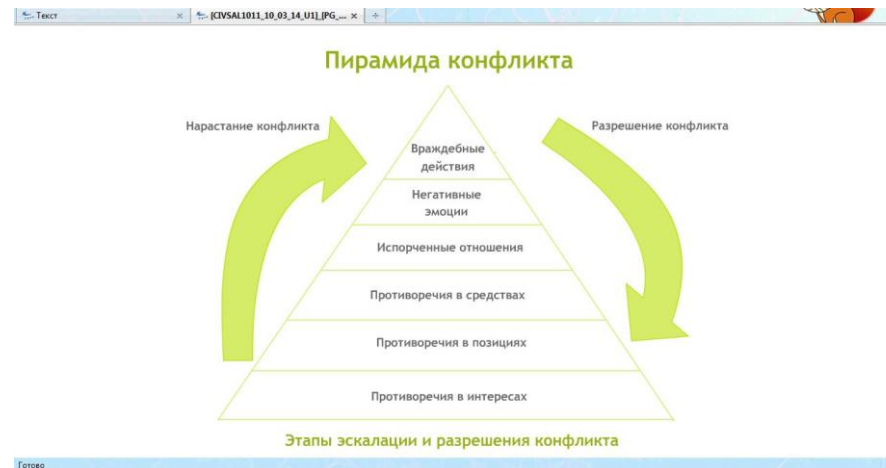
Текст × [CIVSAL1011_10_03_14_U1]_[PG_... × +

Пирамида конфликта

Нарастание конфликта

Разрешение конфликта

Враждебные действия

Негативные эмоции

Испорченные отношения

Противоречия в средствах

Противоречия в позициях

Противоречия в интересах

Этапы эскалации и разрешения конфликта

Готово